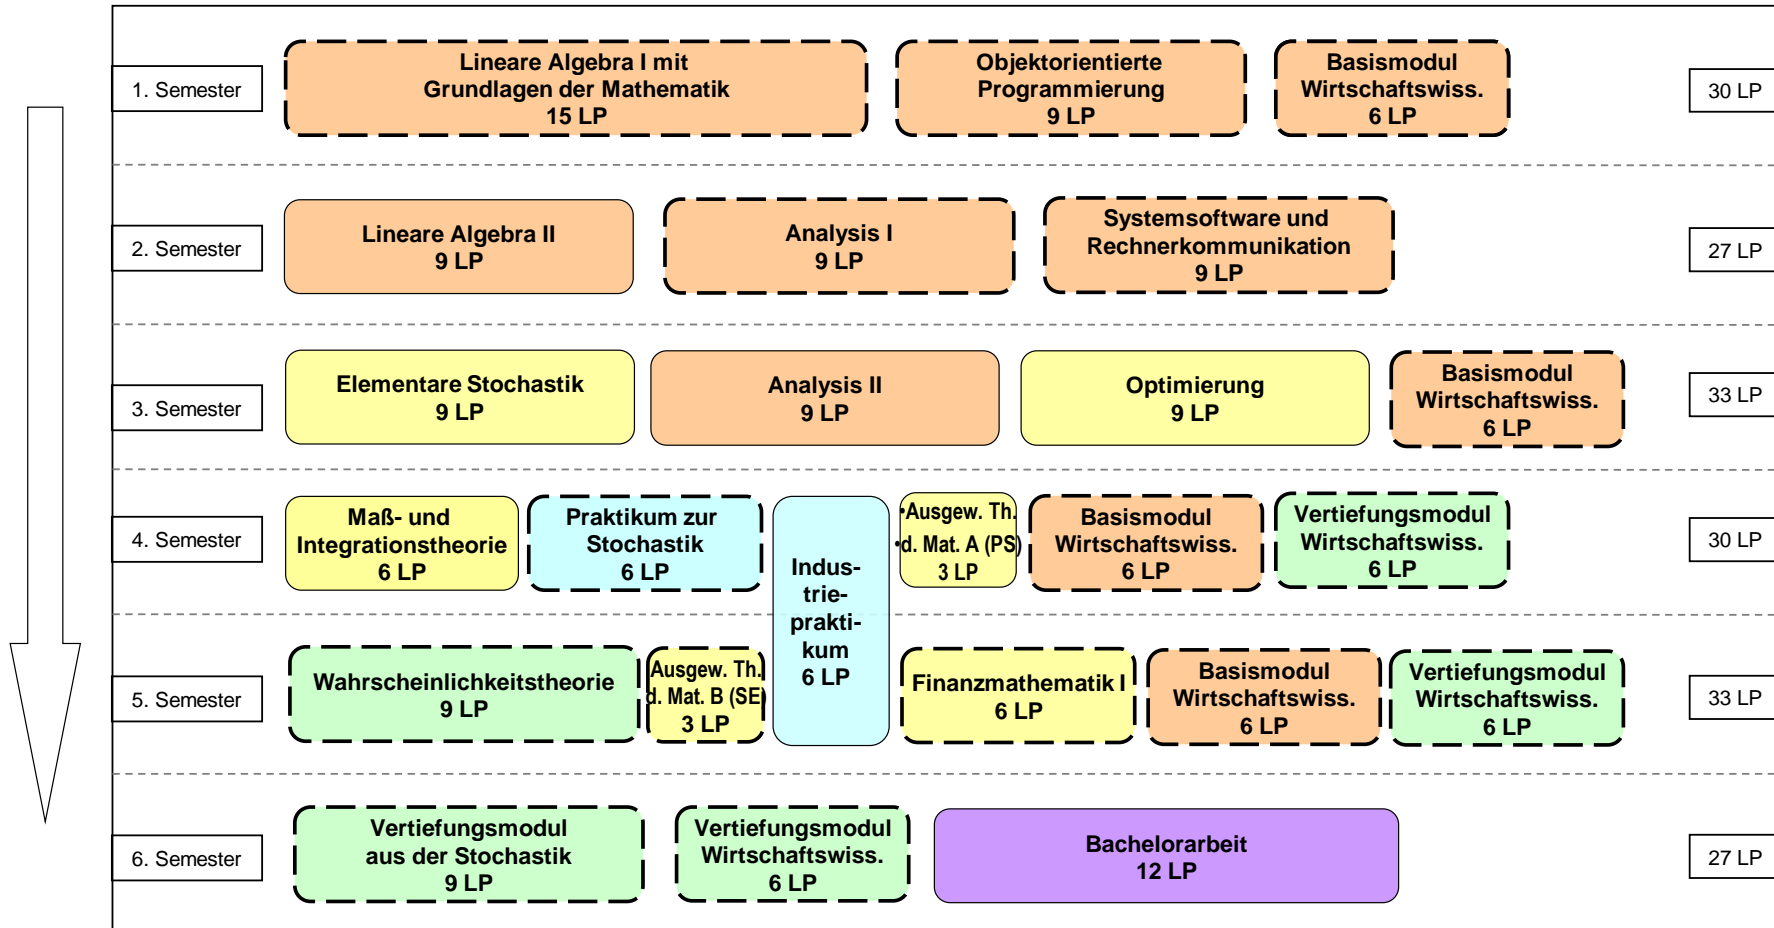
1. Semester

Lineare Algebra I mit Grundlagen der Mathematik 15 LP

Objektorientierte Programmierung 9 LP

Basismodul Wirtschaftswiss. 6 LP

30 LP

2. Semester

Lineare Algebra II 9 LP

Analysis I 9 LP

Systemsoftware und Rechnerkommunikation 9 LP

27 LP

3. Semester

Elementare Stochastik 9 LP

Analysis II 9 LP

Optimierung 9 LP

Basismodul Wirtschaftswiss. 6 LP

33 LP

4. Semester

Maß- und Integrationstheorie 6 LP

Praktikum zur Stochastik 6 LP

Industriepraktikum 6 LP

•Ausgew. Th. •d. Mat. A (PS) 3 LP

Basismodul Wirtschaftswiss. 6 LP

Vertiefungsmodul Wirtschaftswiss. 6 LP

30 LP

5. Semester

Wahrscheinlichkeitstheorie 9 LP

Ausgew. Th. d. Mat. B (SE) 3 LP

Finanzmathematik I 6 LP

Basismodul Wirtschaftswiss. 6 LP

Vertiefungsmodul Wirtschaftswiss. 6 LP

33 LP

6. Semester

Vertiefungsmodul aus der Stochastik 9 LP

Vertiefungsmodul Wirtschaftswiss. 6 LP

Bachelorarbeit 12 LP

27 LP